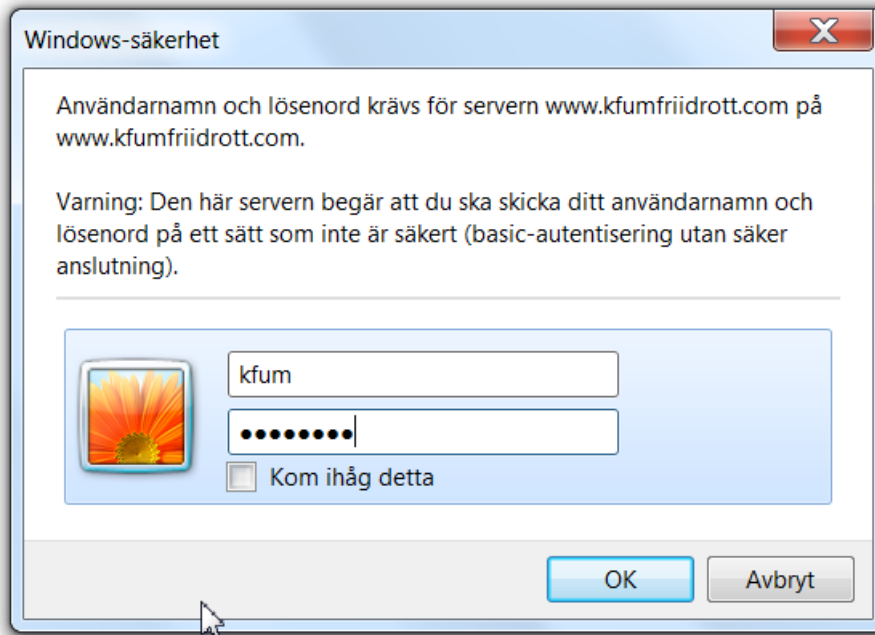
Windows-säkerhet

X

Användarnamn och lösenord krävs för servern www.kfumfriidrott.com på www.kfumfriidrott.com.

Varning: Den här servern begär att du ska skicka ditt användarnamn och lösenord på ett sätt som inte är säkert (basic-autentisering utan säker anslutning).

kfum

••••••••

Kom ihåg detta

OK

Avbryt